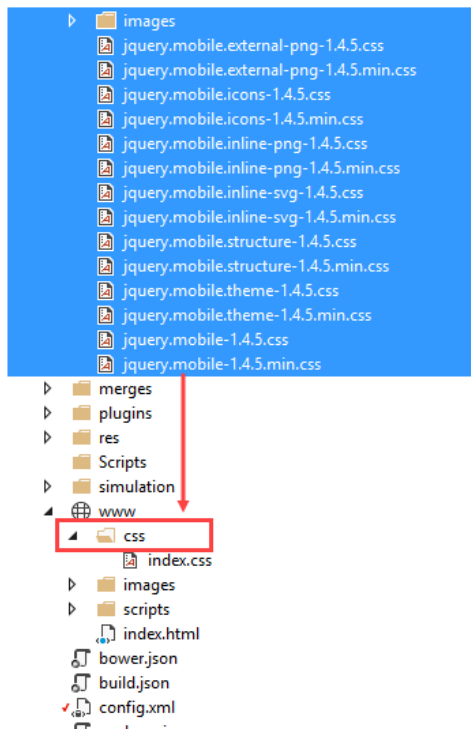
images
jquery.mobile.external-png-1.4.5.css
jquery.mobile.external-png-1.4.5.min.css
jquery.mobile.icons-1.4.5.css
jquery.mobile.icons-1.4.5.min.css
jquery.mobile.inline-png-1.4.5.css
jquery.mobile.inline-png-1.4.5.min.css
jquery.mobile.inline-svg-1.4.5.css
jquery.mobile.inline-svg-1.4.5.min.css
jquery.mobile.structure-1.4.5.css
jquery.mobile.structure-1.4.5.min.css
jquery.mobile.theme-1.4.5.css
jquery.mobile.theme-1.4.5.min.css
jquery.mobile-1.4.5.css
jquery.mobile-1.4.5.min.css
merges
plugins
res
Scripts
simulation
www
css
index.css
images
scripts
index.html
bower.json
build.json
config.xml